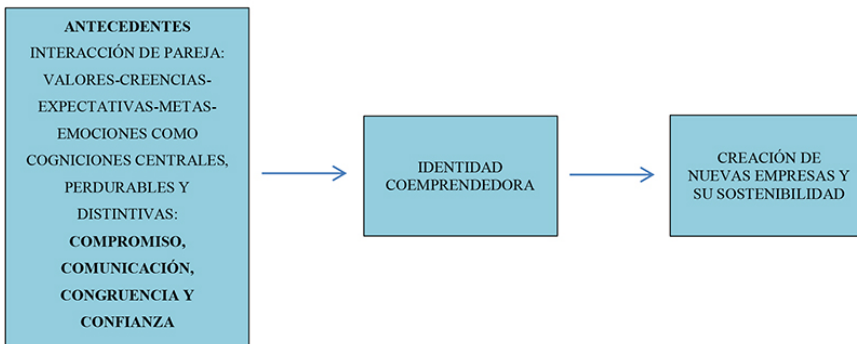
ANTECEDENTES
INTERACCIÓN DE PAREJA: VALORES-CREENCIAS-EXPECTATIVAS-METAS-EMOCIONES COMO COGNICIONES CENTRALES, PERDURABLES Y DISTINTIVAS:
COMPROMISO, COMUNICACIÓN, CONGRUENCIA Y CONFIANZA

IDENTIDAD COEMPRENDEDORA

CREACIÓN DE NUEVAS EMPRESAS Y SU SOSTENIBILIDAD